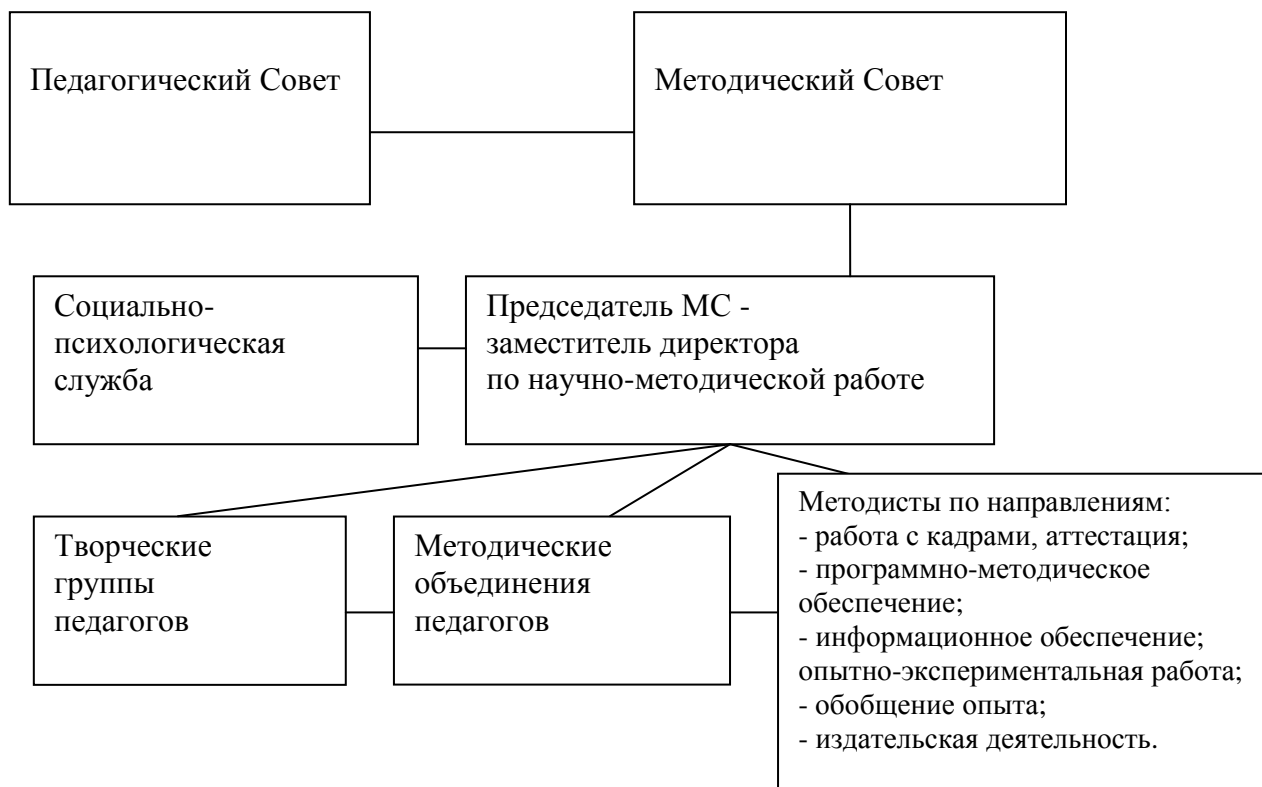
Педагогический Совет

Методический Совет

Социально-психологическая служба

Председатель МС - заместитель директора по научно-методической работе

Творческие группы педагогов

Методические объединения педагогов

Методисты по направлениям:
- работа с кадрами, аттестация;
- программно-методическое обеспечение;
- информационное обеспечение;
опытно-экспериментальная работа;
- обобщение опыта;
- издательская деятельность.